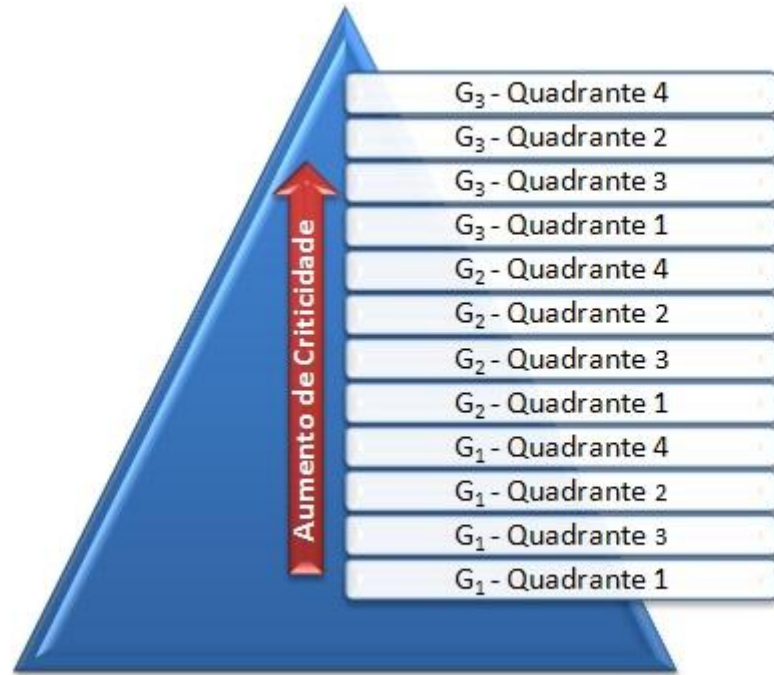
Aumento de Criticidade

$G_3$ - Quadrante 4
$G_3$ - Quadrante 2
$G_3$ - Quadrante 3
$G_3$ - Quadrante 1
$G_2$ - Quadrante 4
$G_2$ - Quadrante 2
$G_2$ - Quadrante 3
$G_2$ - Quadrante 1
$G_1$ - Quadrante 4
$G_1$ - Quadrante 2
$G_1$ - Quadrante 3
$G_1$ - Quadrante 1